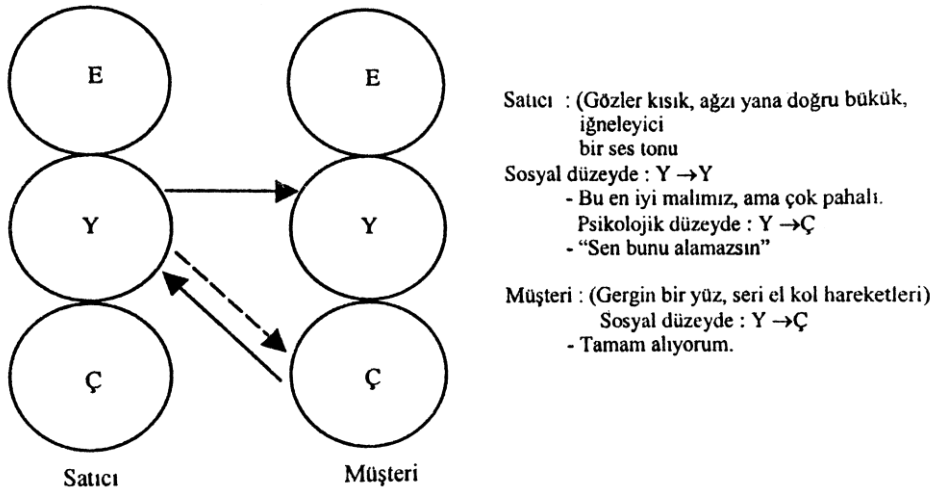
E

E

Y

Y

Ç

Ç

Satıcı

Müşteri

Satıcı : (Gözler kısık, ağzı yana doğru bükük, iğneleyici bir ses tonu
Sosyal düzeyde : Y $\rightarrow$Y
- Bu en iyi malımız, ama çok pahalı.
Psikolojik düzeyde : Y $\rightarrow$Ç
- "Sen bunu alamazsın"

Müşteri : (Gergin bir yüz, seri el kol hareketleri)
Sosyal düzeyde : Y $\rightarrow$Ç
- Tamam alıyorum.